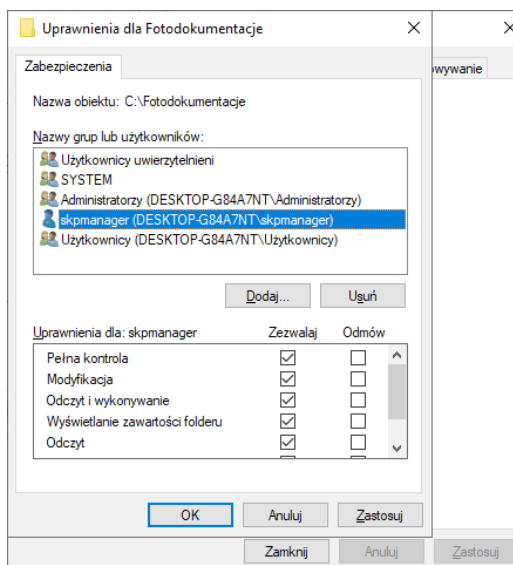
Uprawnienia dla Fotodokumentacje

Zabezpieczenia

owywanie

Nazwa obiektu: C:\Fotodokumentacje

Nazwy grup lub użytkowników:

Użytkownicy uwierzytelnieni
SYSTEM
Administratorzy (DESKTOP-G84A7NT\Administratorzy)
skpmanager (DESKTOP-G84A7NT\skpmanager)
Użytkownicy (DESKTOP-G84A7NT\Użytkownicy)

Dodaj...
Usuń

Uprawnienia dla: skpmanager

| | Zezwalaj | Odmów |
|---|---|---|
| Pełna kontrola | ☑ | ☐ |
| Modyfikacja | ☑ | ☐ |
| Odczyt i wykonywanie | ☑ | ☐ |
| Wyświetlanie zawartości folderu | ☑ | ☐ |
| Odczyt | ☑ | ☐ |

OK
Anuluj
Zastosuj

Zamknij
Anuluj
Zastosuj